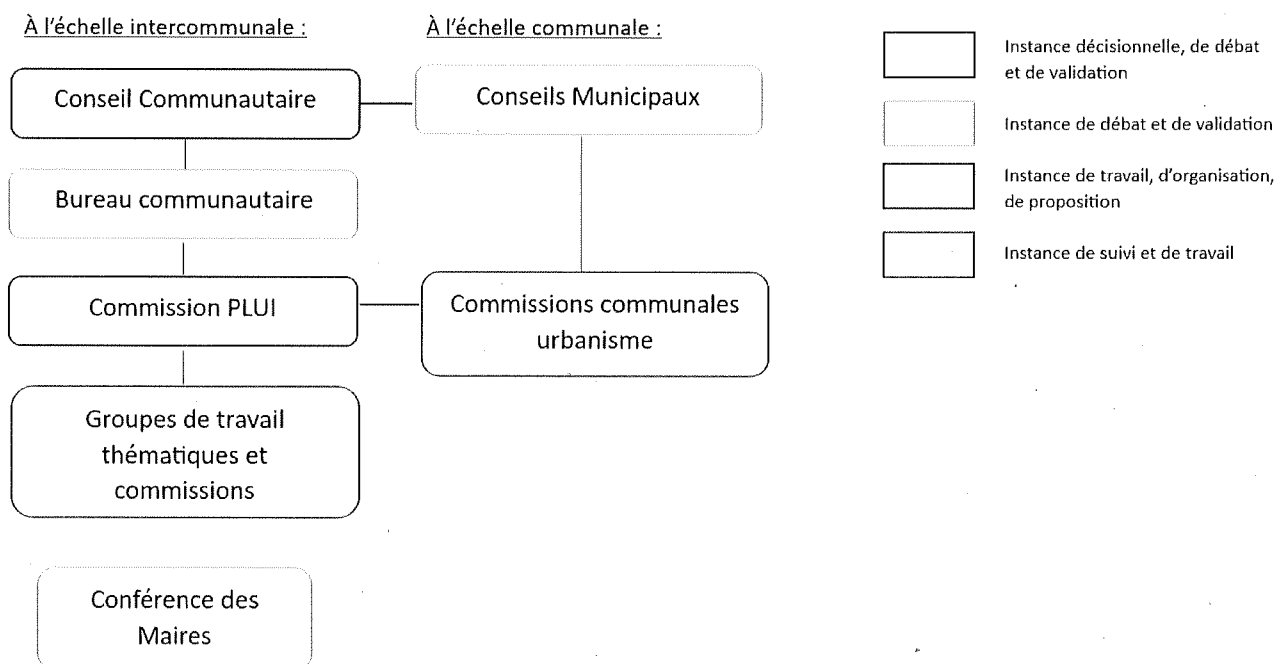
À l'échelle intercommunale :

À l'échelle communale :

Conseil Communautaire

Conseils Municipaux

Bureau communautaire

Commission PLUI

Commissions communales urbanisme

Groupes de travail thématiques et commissions

Conférence des Maires

Instance décisionnelle, de débat et de validation

Instance de débat et de validation

Instance de travail, d'organisation, de proposition

Instance de suivi et de travail